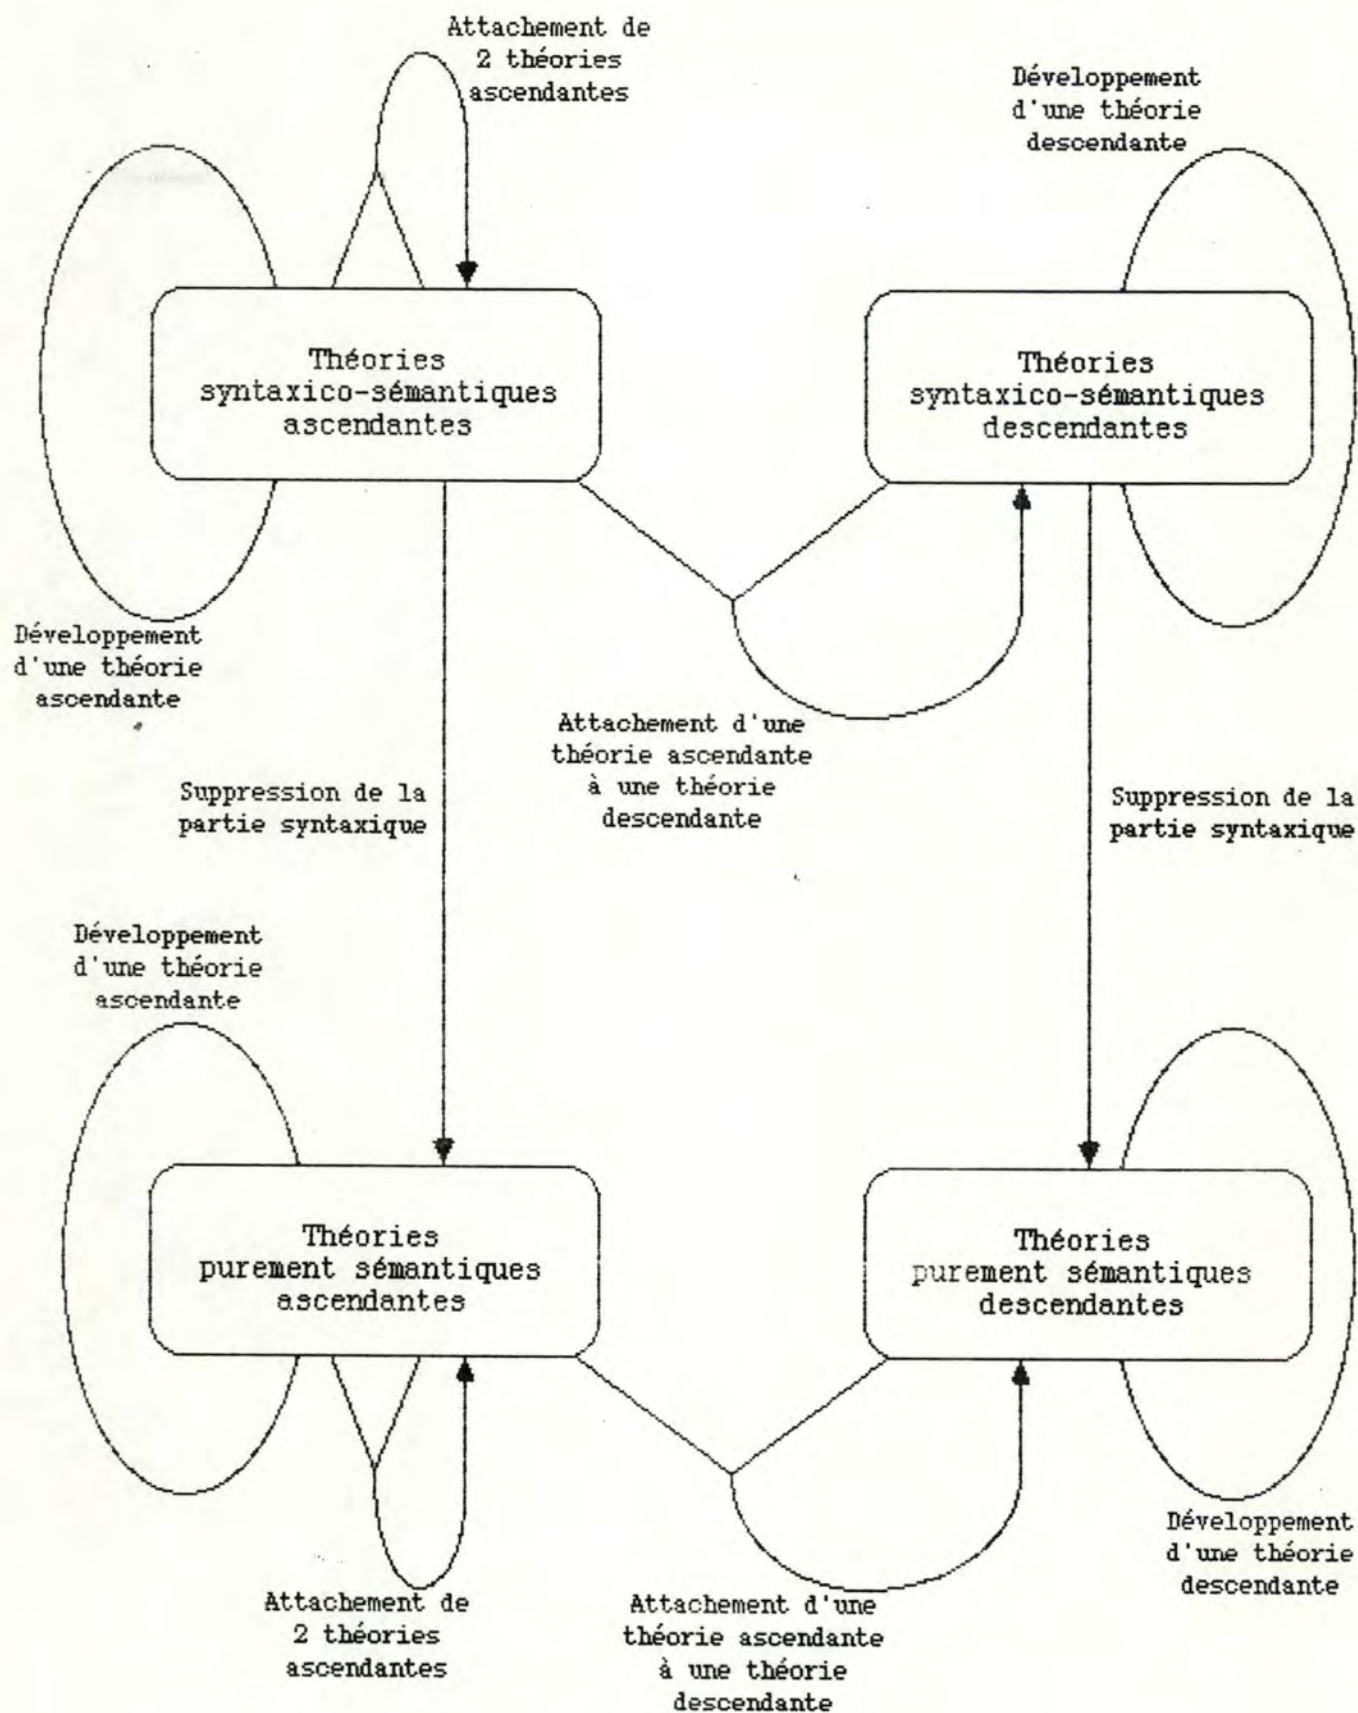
Attachement de 2 théories ascendantes

Développement d'une théorie descendante

Théories syntaxico-sémantiques ascendantes

Théories syntaxico-sémantiques descendantes

Développement d'une théorie ascendante

Attachement d'une théorie ascendante à une théorie descendante

Suppression de la partie syntaxique

Suppression de la partie syntaxique

Développement d'une théorie ascendante

Théories purement sémantiques ascendantes

Théories purement sémantiques descendantes

Développement d'une théorie descendante

Attachement de 2 théories ascendantes

Attachement d'une théorie ascendante à une théorie descendante